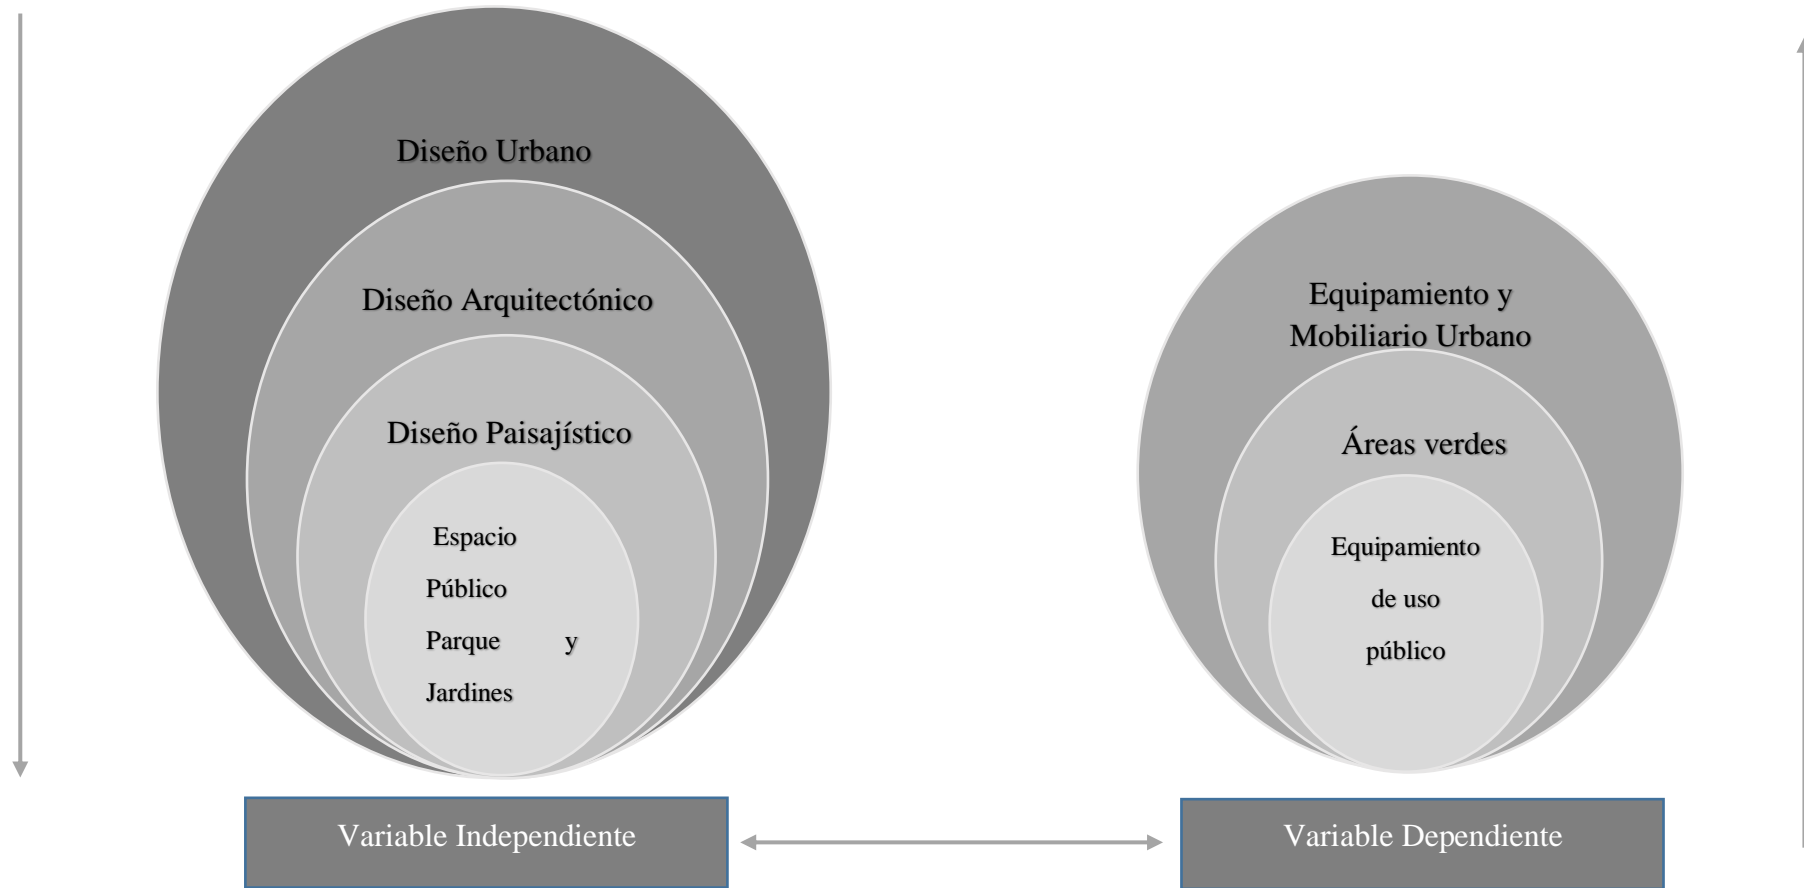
Diseño Urbano

Diseño Arquitectónico

Diseño Paisajístico

Espacio Público Parque y Jardines

Equipamiento y Mobiliario Urbano

Áreas verdes

Equipamiento de uso público

Variable Independiente

Variable Dependiente